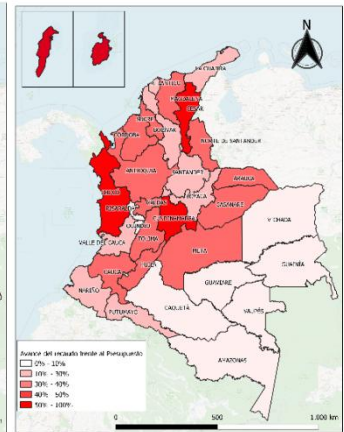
N

LA GUAJIRA
ATLÁNTICO
MAGDALENA
CESAR
SUCRE
BOLÍVAR
CÓRDOBA
NORTE DE SANTANDER
ANTIOQUIA
SANTANDER
ARAUCA
CHOCÓ
BOYACÁ
CASANARE
RISARALDA
CALDAS
CUNDINAMARCA
VICHADA
QUINDÍO
TOLIMA
VALLE DEL CAUCA
META
GUAINÍA
CAUCA
HUILA
GUAVIARE
NARIÑO
PUTUMAYO
CAQUETÁ
VAUPÉS
AMAZONAS

Avance del recaudo frente al Presupuesto
0% - 10%
10% - 30%
30% - 40%
40% - 50%
50% - 100%

0
500
1.000 km